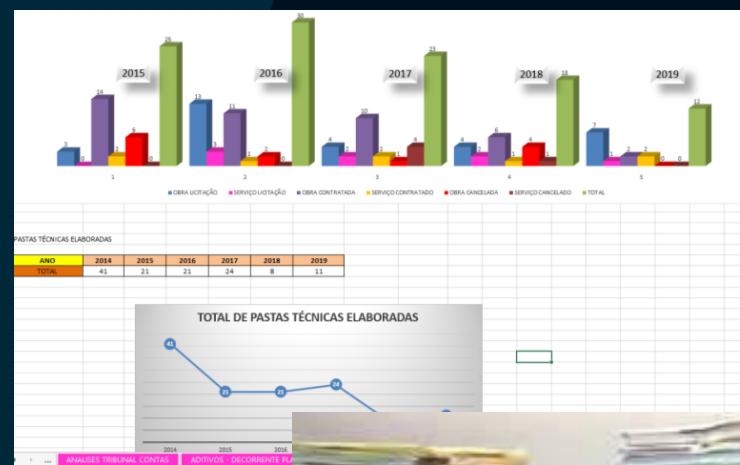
2015 2016 2017 2018 2019

3 0 14 2 5 0 25

13 3 11 1 2 0 30

4 2 10 2 1 4 23

4 2 6 1 4 1 18

7 1 2 2 0 0 12

1 2 3 4 5

OBRA LICITAÇÃO SERVIÇO LICITAÇÃO OBRA CONTRATADA SERVIÇO CONTRATADO OBRA CANCELADA SERVIÇO CANCELADO TOTAL

PASTAS TÉCNICAS ELABORADAS

| ANO | 2014 | 2015 | 2016 | 2017 | 2018 | 2019 |
|---|---|---|---|---|---|---|
| TOTAL | 41 | 21 | 21 | 24 | 8 | 11 |

TOTAL DE PASTAS TÉCNICAS ELABORADAS

41 21 21 24

2014 2015 2016

ANALISES TRIBUNAL CONTAS ADITIVOS - DECORRENTE PL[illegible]